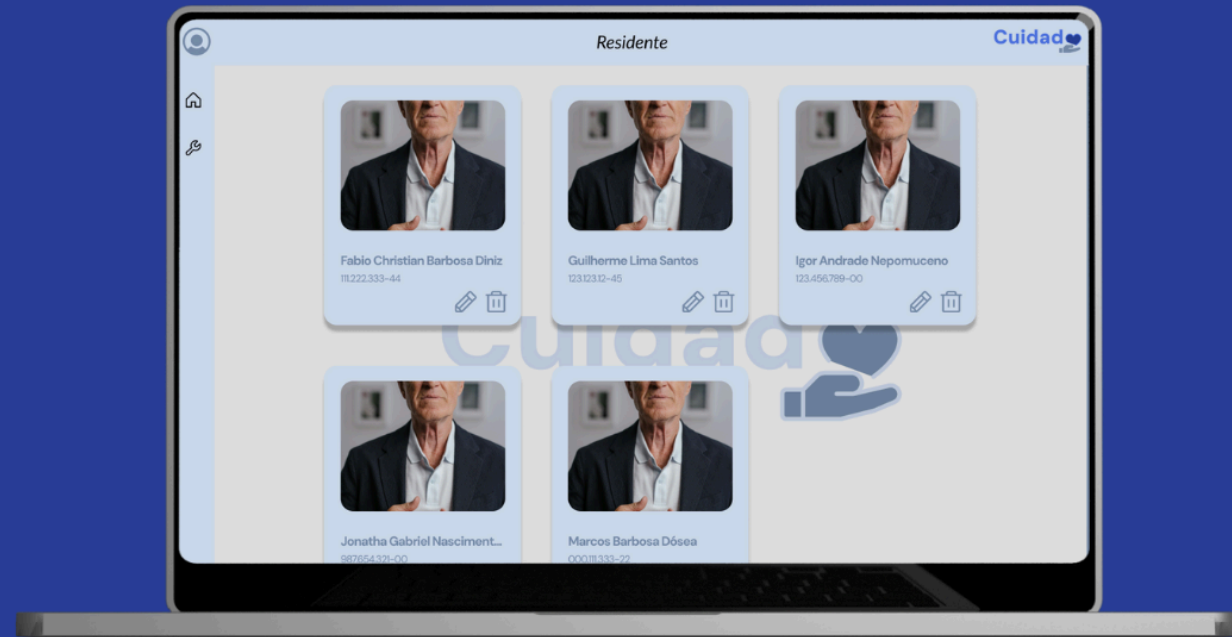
Residente

Cuidad

Fabio Christian Barbosa Diniz
111.222.333-44

Guilherme Lima Santos
123.123.12-45

Igor Andrade Nepomuceno
123.456.789-00

Cuidad

Jonatha Gabriel Nasciment...
987654.321-00

Marcos Barbosa Dósea
000.111.333-22